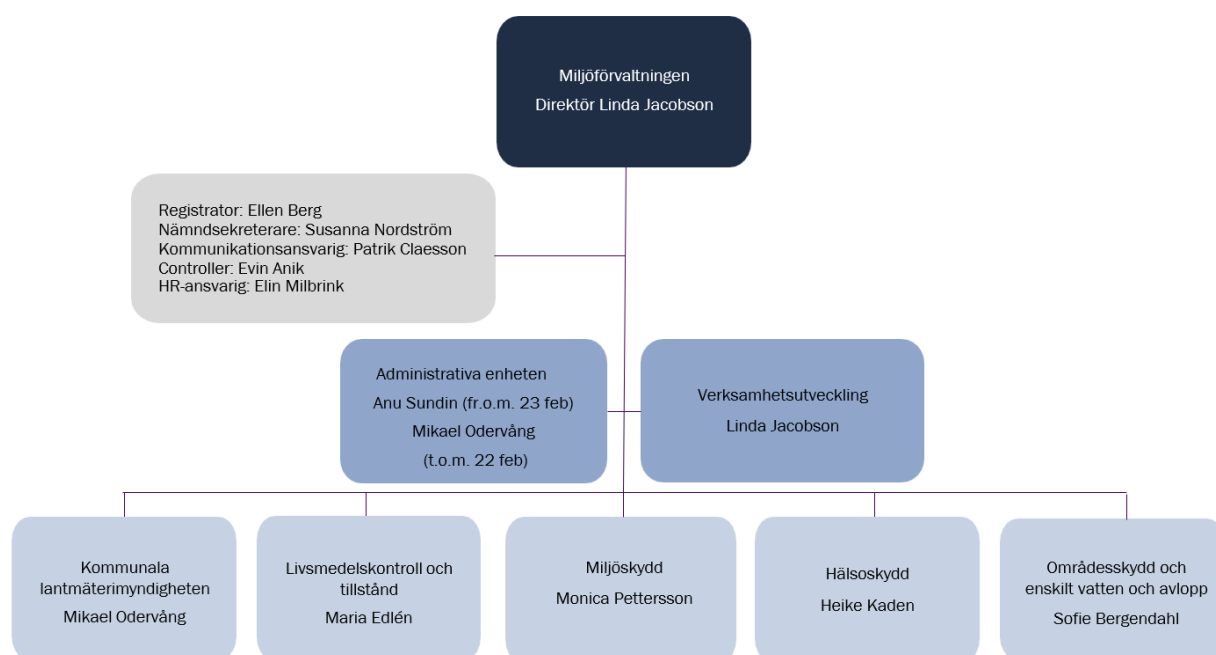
Miljöförvaltningen
Direktör Linda Jacobson

Registrator: Ellen Berg
Nämndsekreterare: Susanna Nordström
Kommunikationsansvarig: Patrik Claesson
Controller: Evin Anik
HR-ansvarig: Elin Milbrink

Administrativa enheten
Anu Sundin (fr.o.m. 23 feb)
Mikael Odervång
(t.o.m. 22 feb)

Verksamhetsutveckling
Linda Jacobson

Kommunala lantmäterimyndigheten
Mikael Odervång

Livsmedelskontroll och tillstånd
Maria Edlén

Miljöskydd
Monica Pettersson

Hälsoskydd
Heike Kaden

Områdesskydd och enskilt vatten och avlopp
Sofie Bergendahl